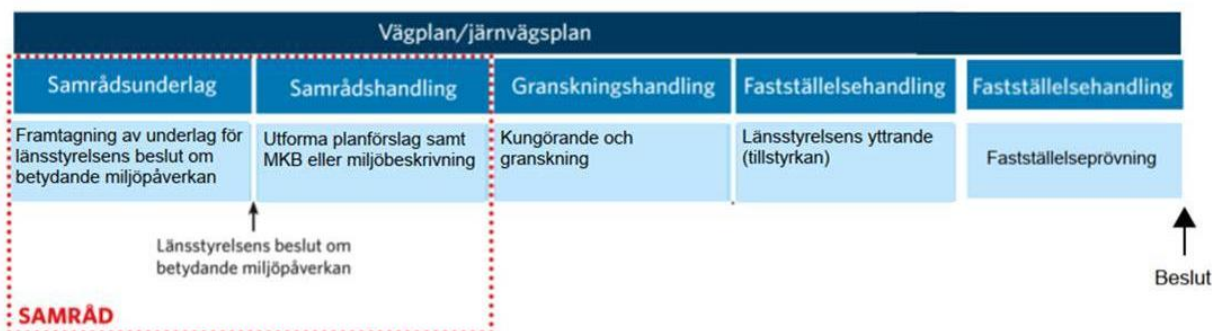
Vägplan/järnvägsplan

Samrådsunderlag

Framtagning av underlag för länsstyrelsens beslut om betydande miljöpåverkan

Samrådshandling

Utforma planförslag samt MKB eller miljöbeskrivning

Granskningshandling

Kungörande och granskning

Fastställelsehandling

Länsstyrelsens yttrande (tillstyrkan)

Fastställelsehandling

Fastställelseprövning

Länsstyrelsens beslut om betydande miljöpåverkan

Beslut

SAMRÅD